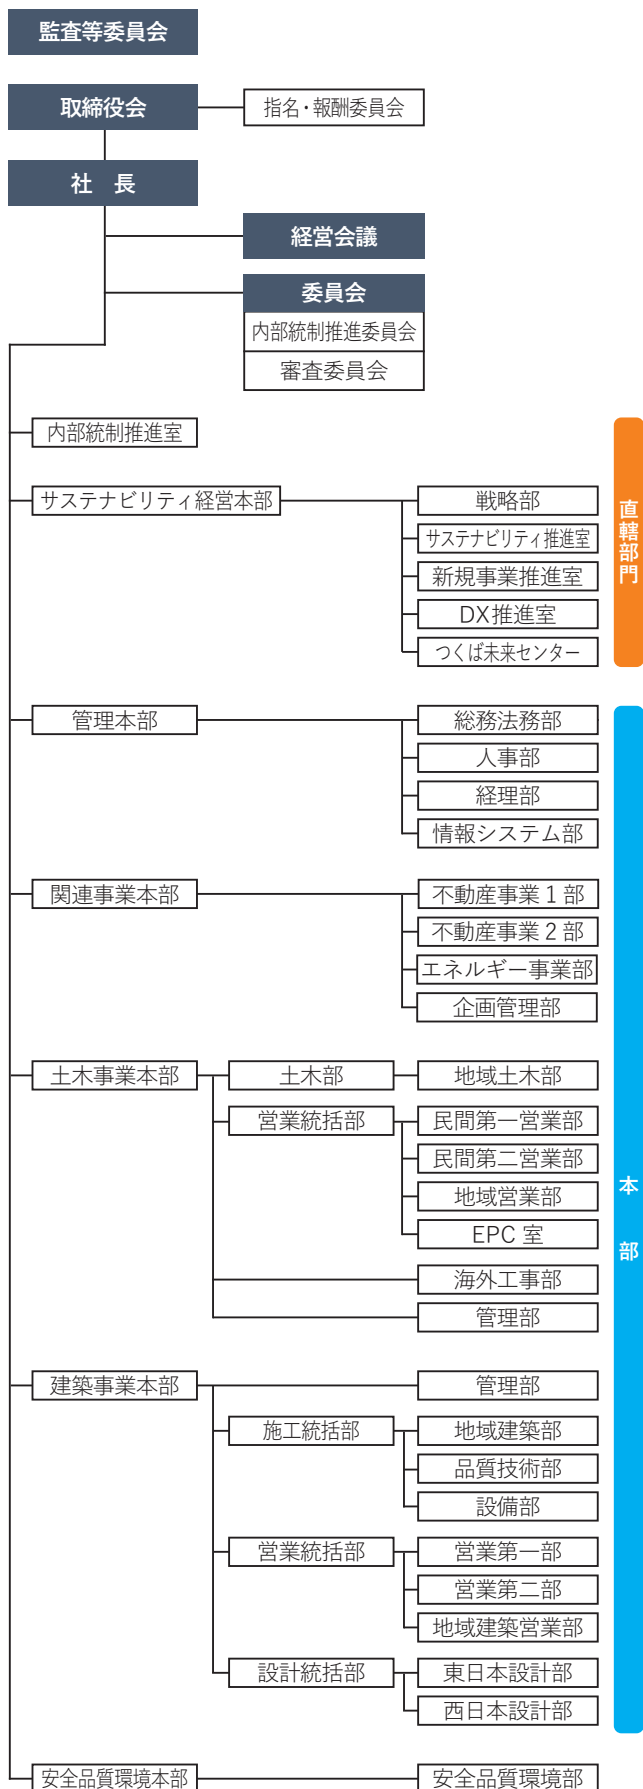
監査等委員会

取締役会

指名・報酬委員会

社　長

経営会議

委員会

内部統制推進委員会

審査委員会

内部統制推進室

サステナビリティ経営本部

戦略部

サステナビリティ推進室

新規事業推進室

DX推進室

つくば未来センター

直轄部門

管理本部

総務法務部

人事部

経理部

情報システム部

関連事業本部

不動産事業１部

不動産事業２部

エネルギー事業部

企画管理部

土木事業本部

土木部

地域土木部

営業統括部

民間第一営業部

民間第二営業部

地域営業部

EPC 室

海外工事部

管理部

本部

建築事業本部

管理部

施工統括部

地域建築部

品質技術部

設備部

営業統括部

営業第一部

営業第二部

地域建築営業部

設計統括部

東日本設計部

西日本設計部

安全品質環境本部

安全品質環境部